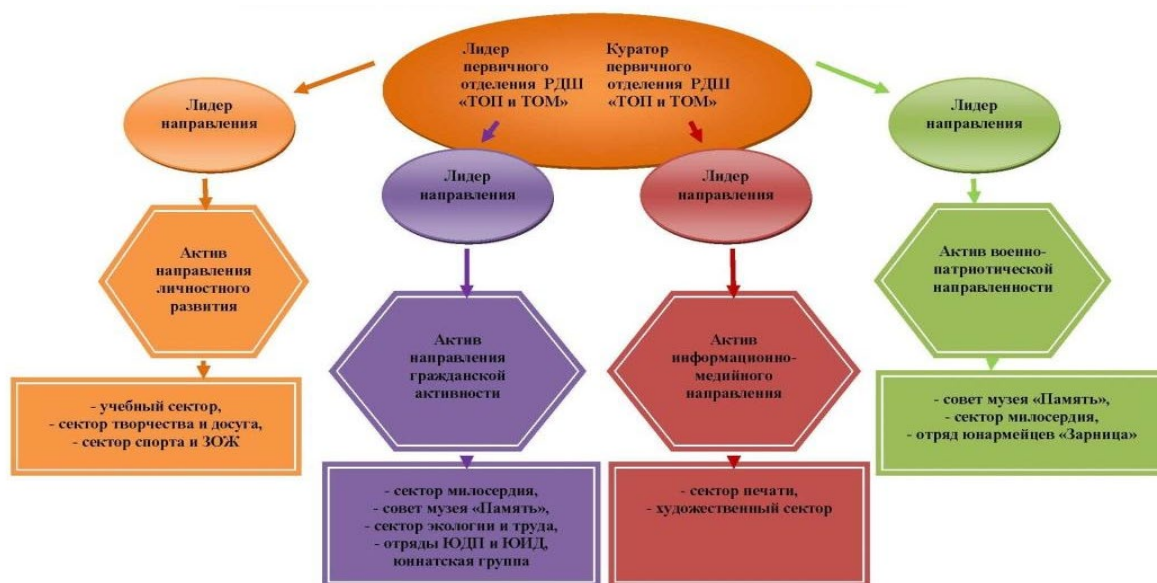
Лидер первичного отделения РДШ «ТОП и ТОМ»

Куратор первичного отделения РДШ «ТОП и ТОМ»

Лидер направления

Актив направления личностного развития

- учебный сектор,
- сектор творчества и досуга,
- сектор спорта и ЗОЖ

Лидер направления

Актив направления гражданской активности

- сектор милосердия,
- совет музея «Память»,
- сектор экологии и труда,
- отряды ЮДП и ЮИД,
юннатская группа

Лидер направления

Актив информационно-медийного направления

- сектор печати,
- художественный сектор

Лидер направления

Актив военно-патриотической направленности

- совет музея «Память»,
- сектор милосердия,
- отряд юнармейцев «Зарница»